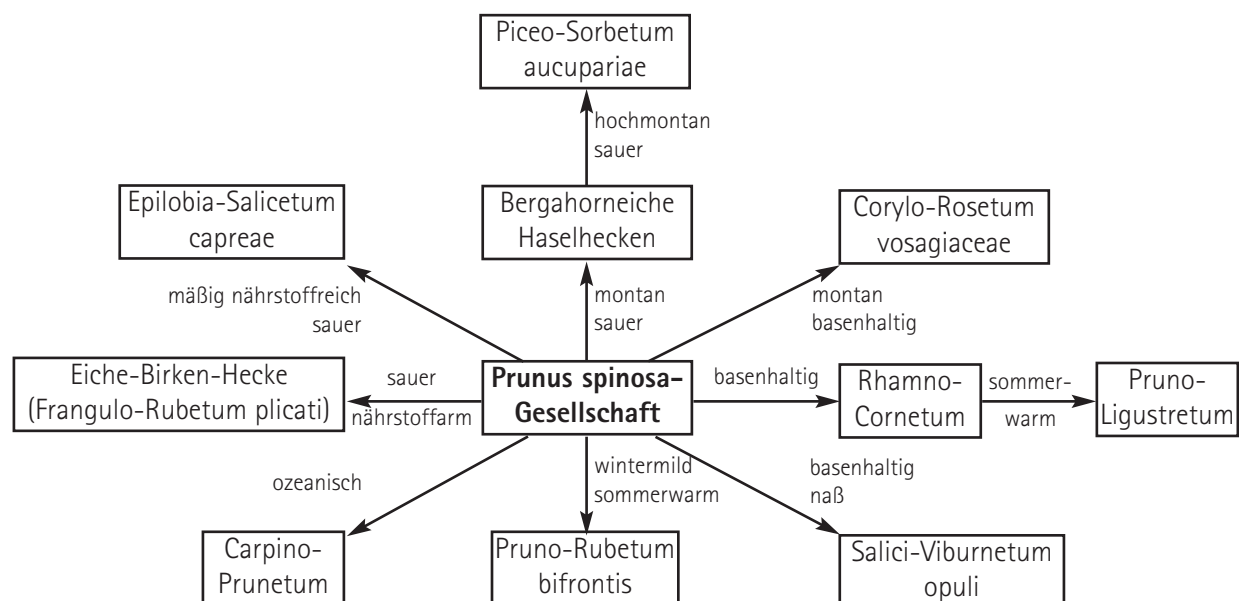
Piceo-Sorbetum aucupariae

hochmontan sauer

Epilobia-Salicetum capreae

Bergahorneiche Haselhecken

Corylo-Rosetum vosagiaceae

mäßig nährstoffreich sauer

montan sauer

montan basenhaltig

Eiche-Birken-Hecke (Frangulo-Rubetum plicati)

sauer nährstoffarm

**Prunus spinosa-Gesellschaft**

basenhaltig

Rhamno-Cornetum

sommerwarm

Pruno-Ligustretum

ozeanisch

wintermild sommerwarm

basenhaltig naß

Carpino-Prunetum

Pruno-Rubetum bifrontis

Salici-Viburnetum opuli